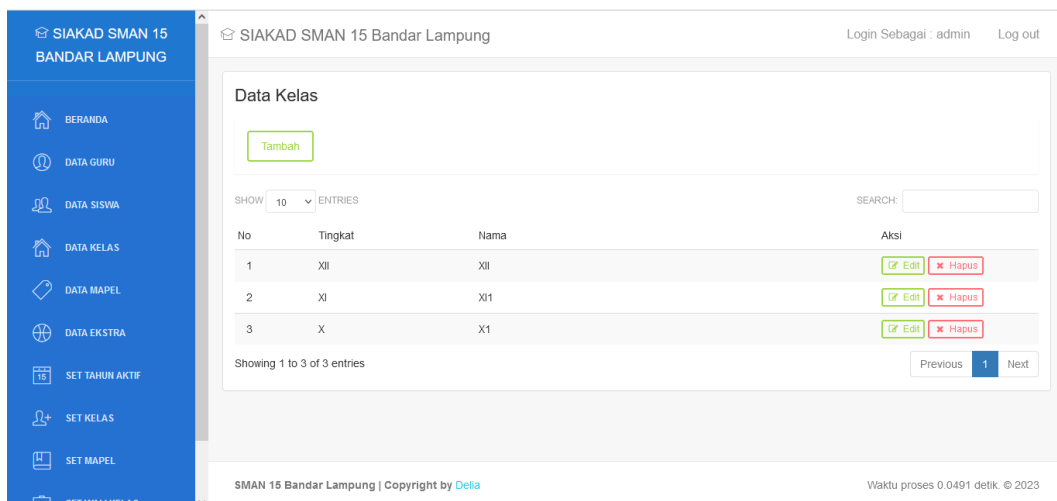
SIAKAD SMAN 15 BANDAR LAMPUNG

BERANDA
DATA GURU
DATA SISWA
DATA KELAS
DATA MAPEL
DATA EKSTRA
15 SET TAHUN AKTIF
SET KELAS
SET MAPEL
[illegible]

SIAKAD SMAN 15 Bandar Lampung

Login Sebagai : admin Log out

Data Kelas

Tambah

SHOW 10 ENTRIES

SEARCH:

| No | Tingkat | Nama | Aksi |
|---|---|---|---|
| 1 | XII | XII | Edit Hapus |
| 2 | XI | XI1 | Edit Hapus |
| 3 | X | X1 | Edit Hapus |

Showing 1 to 3 of 3 entries

Previous 1 Next

SMAN 15 Bandar Lampung | Copyright by Delia

Waktu proses 0.0491 detik. © 2023